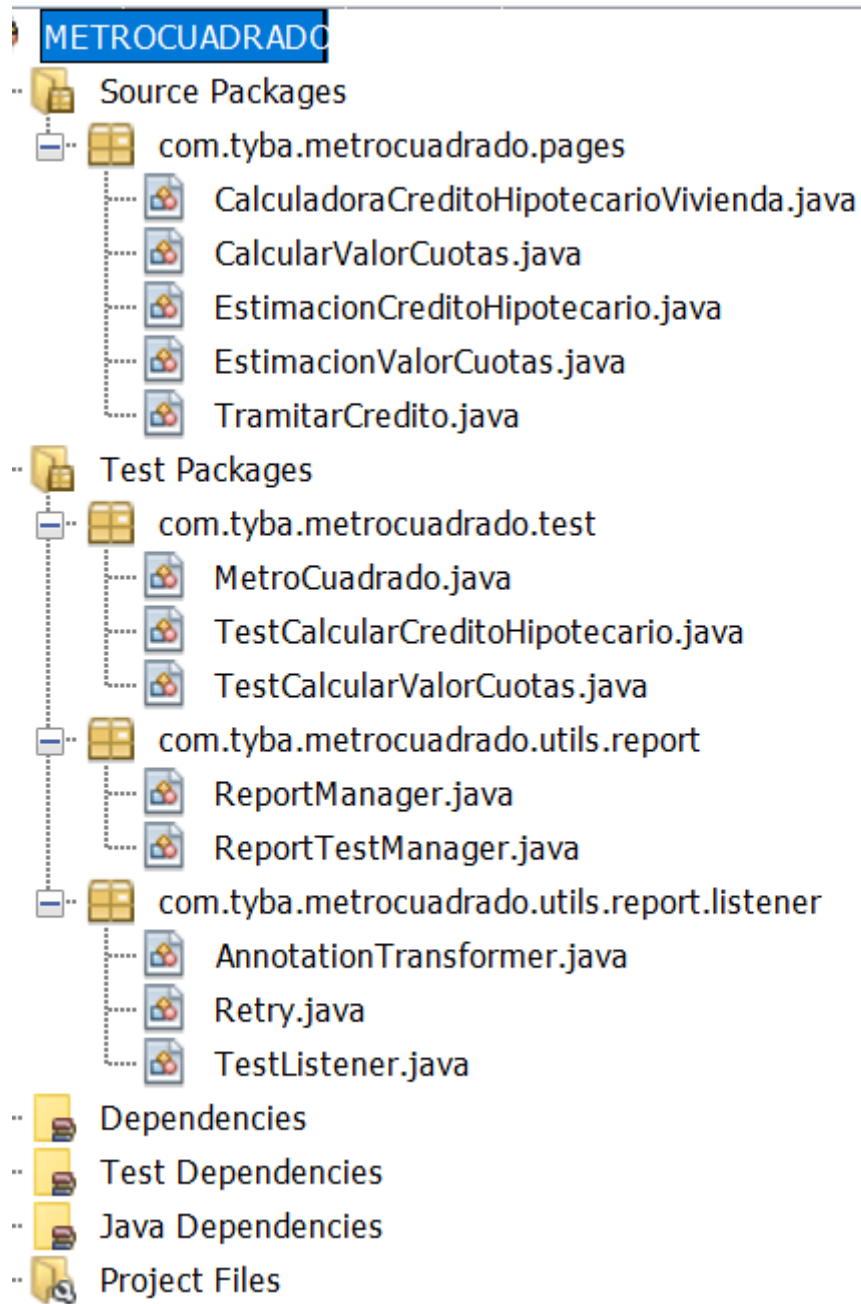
METROCUADRADO
Source Packages
com.tyba.metrocuadrado.pages
CalculadoraCreditoHipotecarioVivienda.java
CalcularValorCuotas.java
EstimacionCreditoHipotecario.java
EstimacionValorCuotas.java
TramitarCredito.java
Test Packages
com.tyba.metrocuadrado.test
MetroCuadrado.java
TestCalcularCreditoHipotecario.java
TestCalcularValorCuotas.java
com.tyba.metrocuadrado.utils.report
ReportManager.java
ReportTestManager.java
com.tyba.metrocuadrado.utils.report.listener
AnnotationTransformer.java
Retry.java
TestListener.java
Dependencies
Test Dependencies
Java Dependencies
Project Files